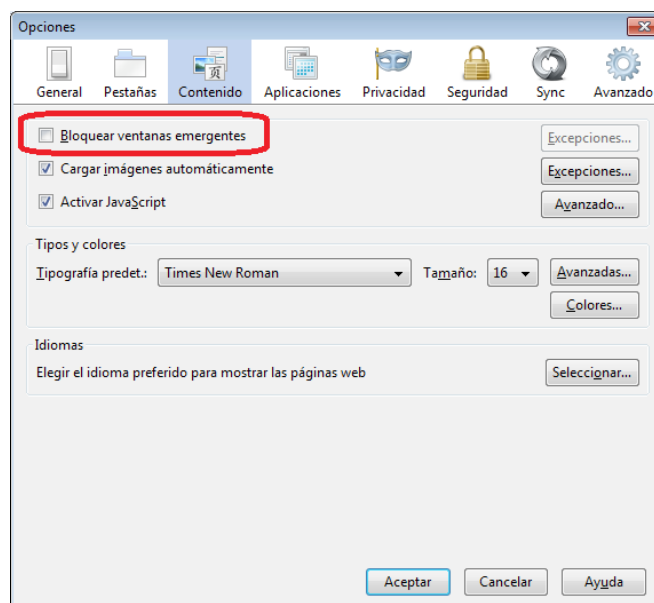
Opciones

General
Pestañas
Contenido
Aplicaciones
Privacidad
Seguridad
Sync
Avanzado

Bloquear ventanas emergentes
Excepciones...
Cargar imágenes automáticamente
Excepciones...
Activar JavaScript
Avanzado...

Tipos y colores
Tipografía predet.: Times New Roman
Tamaño: 16
Avanzadas...
Colores...

Idiomas
Elegir el idioma preferido para mostrar las páginas web
Seleccionar...

Aceptar
Cancelar
Ayuda